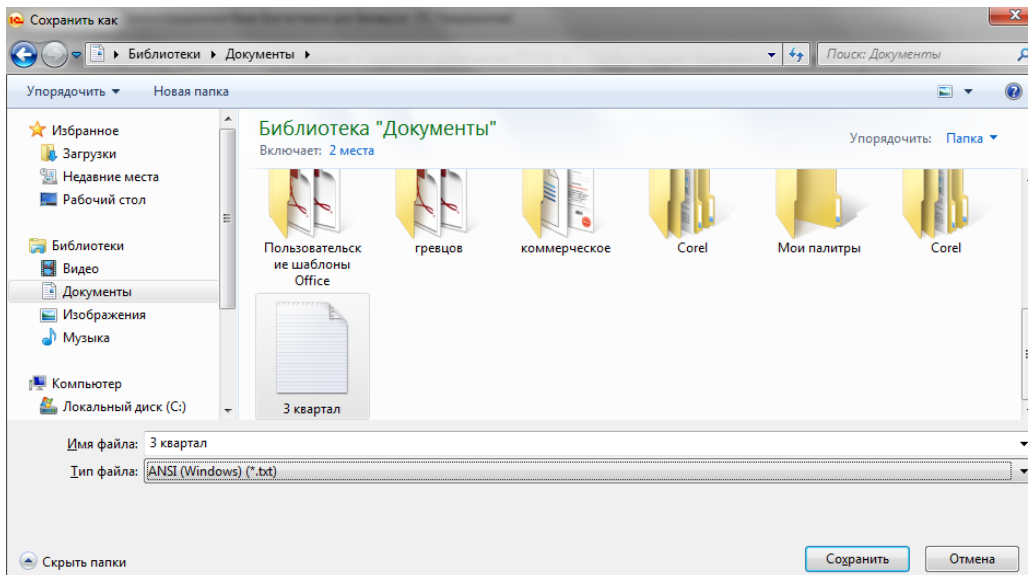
Сохранить как

Библиотеки ▸ Документы ▸

Поиск: Документы

Упорядочить ▾ Новая папка

Избранное
Загрузки
Недавние места
Рабочий стол

Библиотеки
Видео
Документы
Изображения
Музыка

Компьютер
Локальный диск (C:)

Библиотека "Документы"
Включает: 2 места

Упорядочить: Папка ▾

Пользовательские шаблоны Office
гревцов
коммерческое
Corel
Мои палитры
Corel
3 квартал

Имя файла: 3 квартал
Тип файла: ANSI (Windows) (*.txt)

Скрыть папки

Сохранить
Отмена